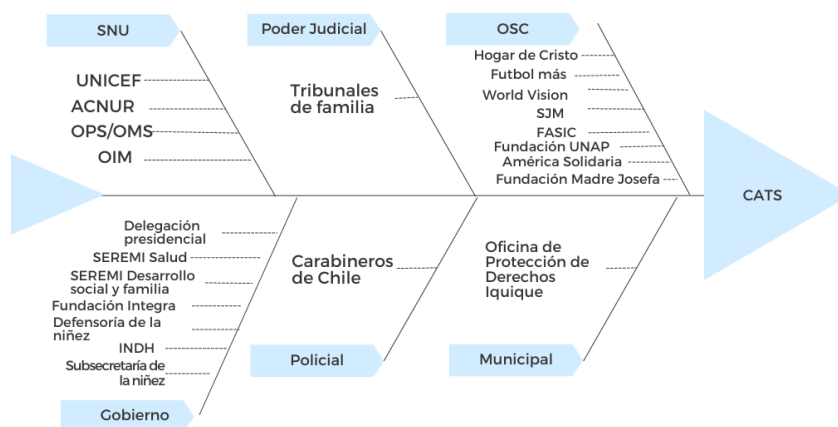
SNU

UNICEF
ACNUR
OPS/OMS
OIM

Poder Judicial

Tribunales de familia

OSC

Hogar de Cristo
Futbol más
World Vision
SJM
FASIC
Fundación UNAP
América Solidaria
Fundación Madre Josefa

CATS

Delegación presidencial
SEREMI Salud
SEREMI Desarrollo social y familia
Fundación Integra
Defensoría de la niñez
INDH
Subsecretaría de la niñez

Gobierno

Carabineros de Chile

Policial

Oficina de Protección de Derechos Iquique

Municipal